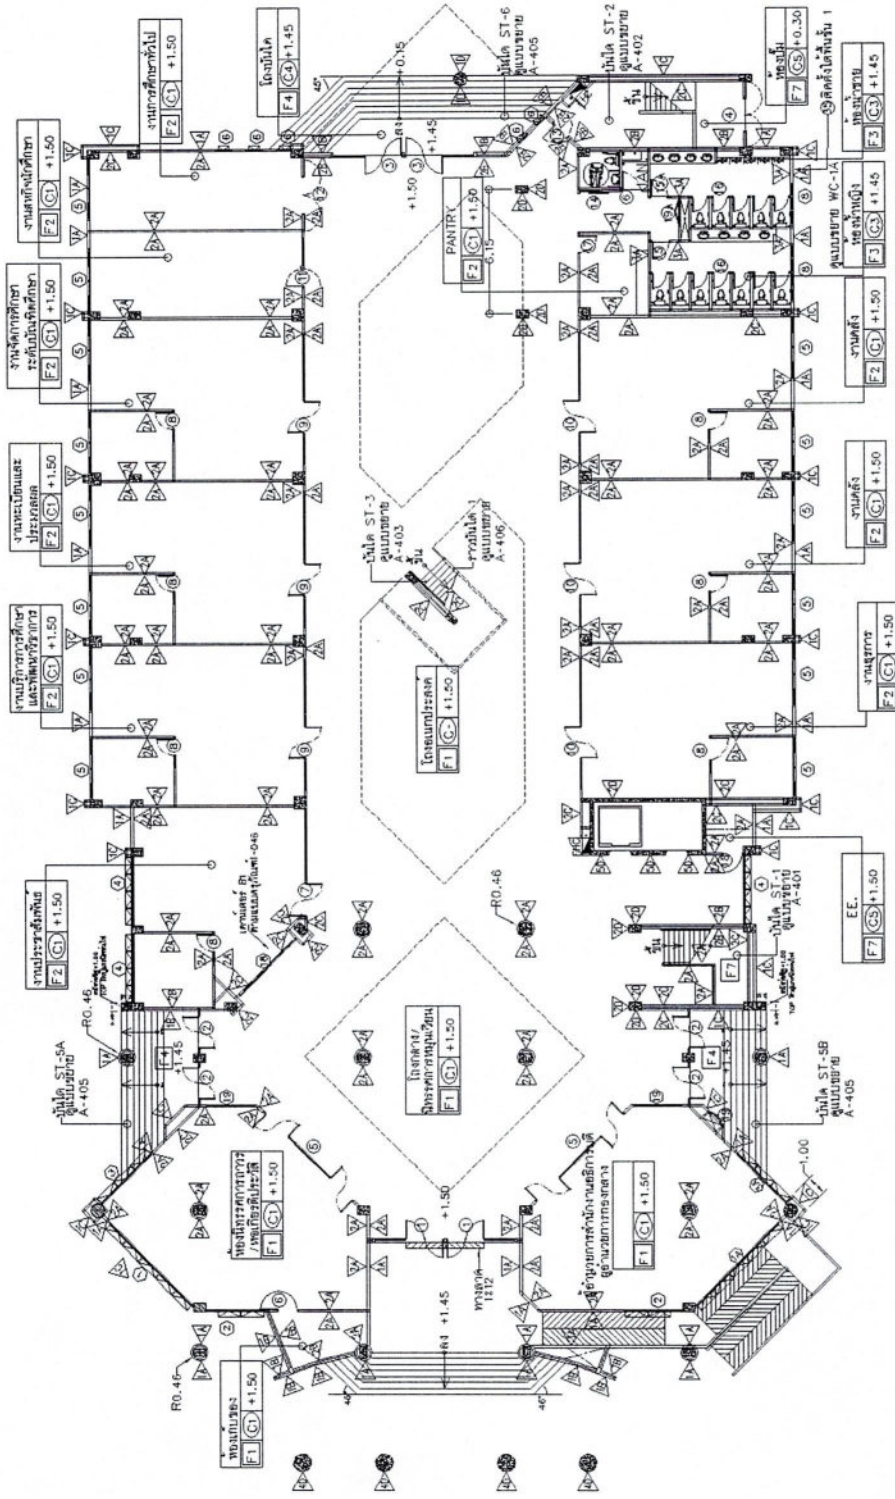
ห้องเก็บของ
F1 C1 +1.50

R0.46

ห้องจัดกรรมการ/แหล่งเรียนรู้
F1 C1 +1.50

บันได ST-5A
ดูแบบขยาย
A-405

R0.46

งานประชาสัมพันธ์
F2 C1 +1.50

งานบริการการศึกษาและพัฒนาวิชาการ
F2 C1 +1.50

งานทะเบียนและประมวลผล
F2 C1 +1.50

งานจัดการศึกษาระดับบัณฑิตศึกษา
F2 C1 +1.50

งานสหกิจนักศึกษา
F2 C1 +1.50

งานการศึกษาทั่วไป
F2 C1 +1.50

โถงบันได
F4 C4 +1.45

+0.15

+1.45

+1.50

บันได ST-6
ดูแบบขยาย
A-405

บันได ST-2
ดูแบบขยาย
A-402

PANTRY
F2 C1 +1.50

ห้องน้ำ
F7 C5 +0.30

ห้องน้ำชาย
F3 C3 +1.45

ห้องน้ำหญิง
F3 C3 +1.45

ดูแบบขยาย WC-1A

งานคลัง
F2 C1 +1.50

งานคลัง
F2 C1 +1.50

งานธุรการ
F2 C1 +1.50

บันได ST-3
ดูแบบขยาย
A-403

ทางลาด
ดูแบบขยาย
A-406

โถงอเนกประสงค์
F1 C- +1.50

R0.46

โถงกลาง/นิทรรศการหมุนเวียน
F1 C1 +1.50

บันได ST-1
ดูแบบขยาย
A-401

EE.
F7 C5 +1.50

บันได ST-5B
ดูแบบขยาย
A-405

+1.45

-1.00

+1.50

ผู้อำนวยการสำนักส่งเสริมวิชาการ
F1 C1 +1.50

+1.45

ทางลาด 1:12

45°

45°